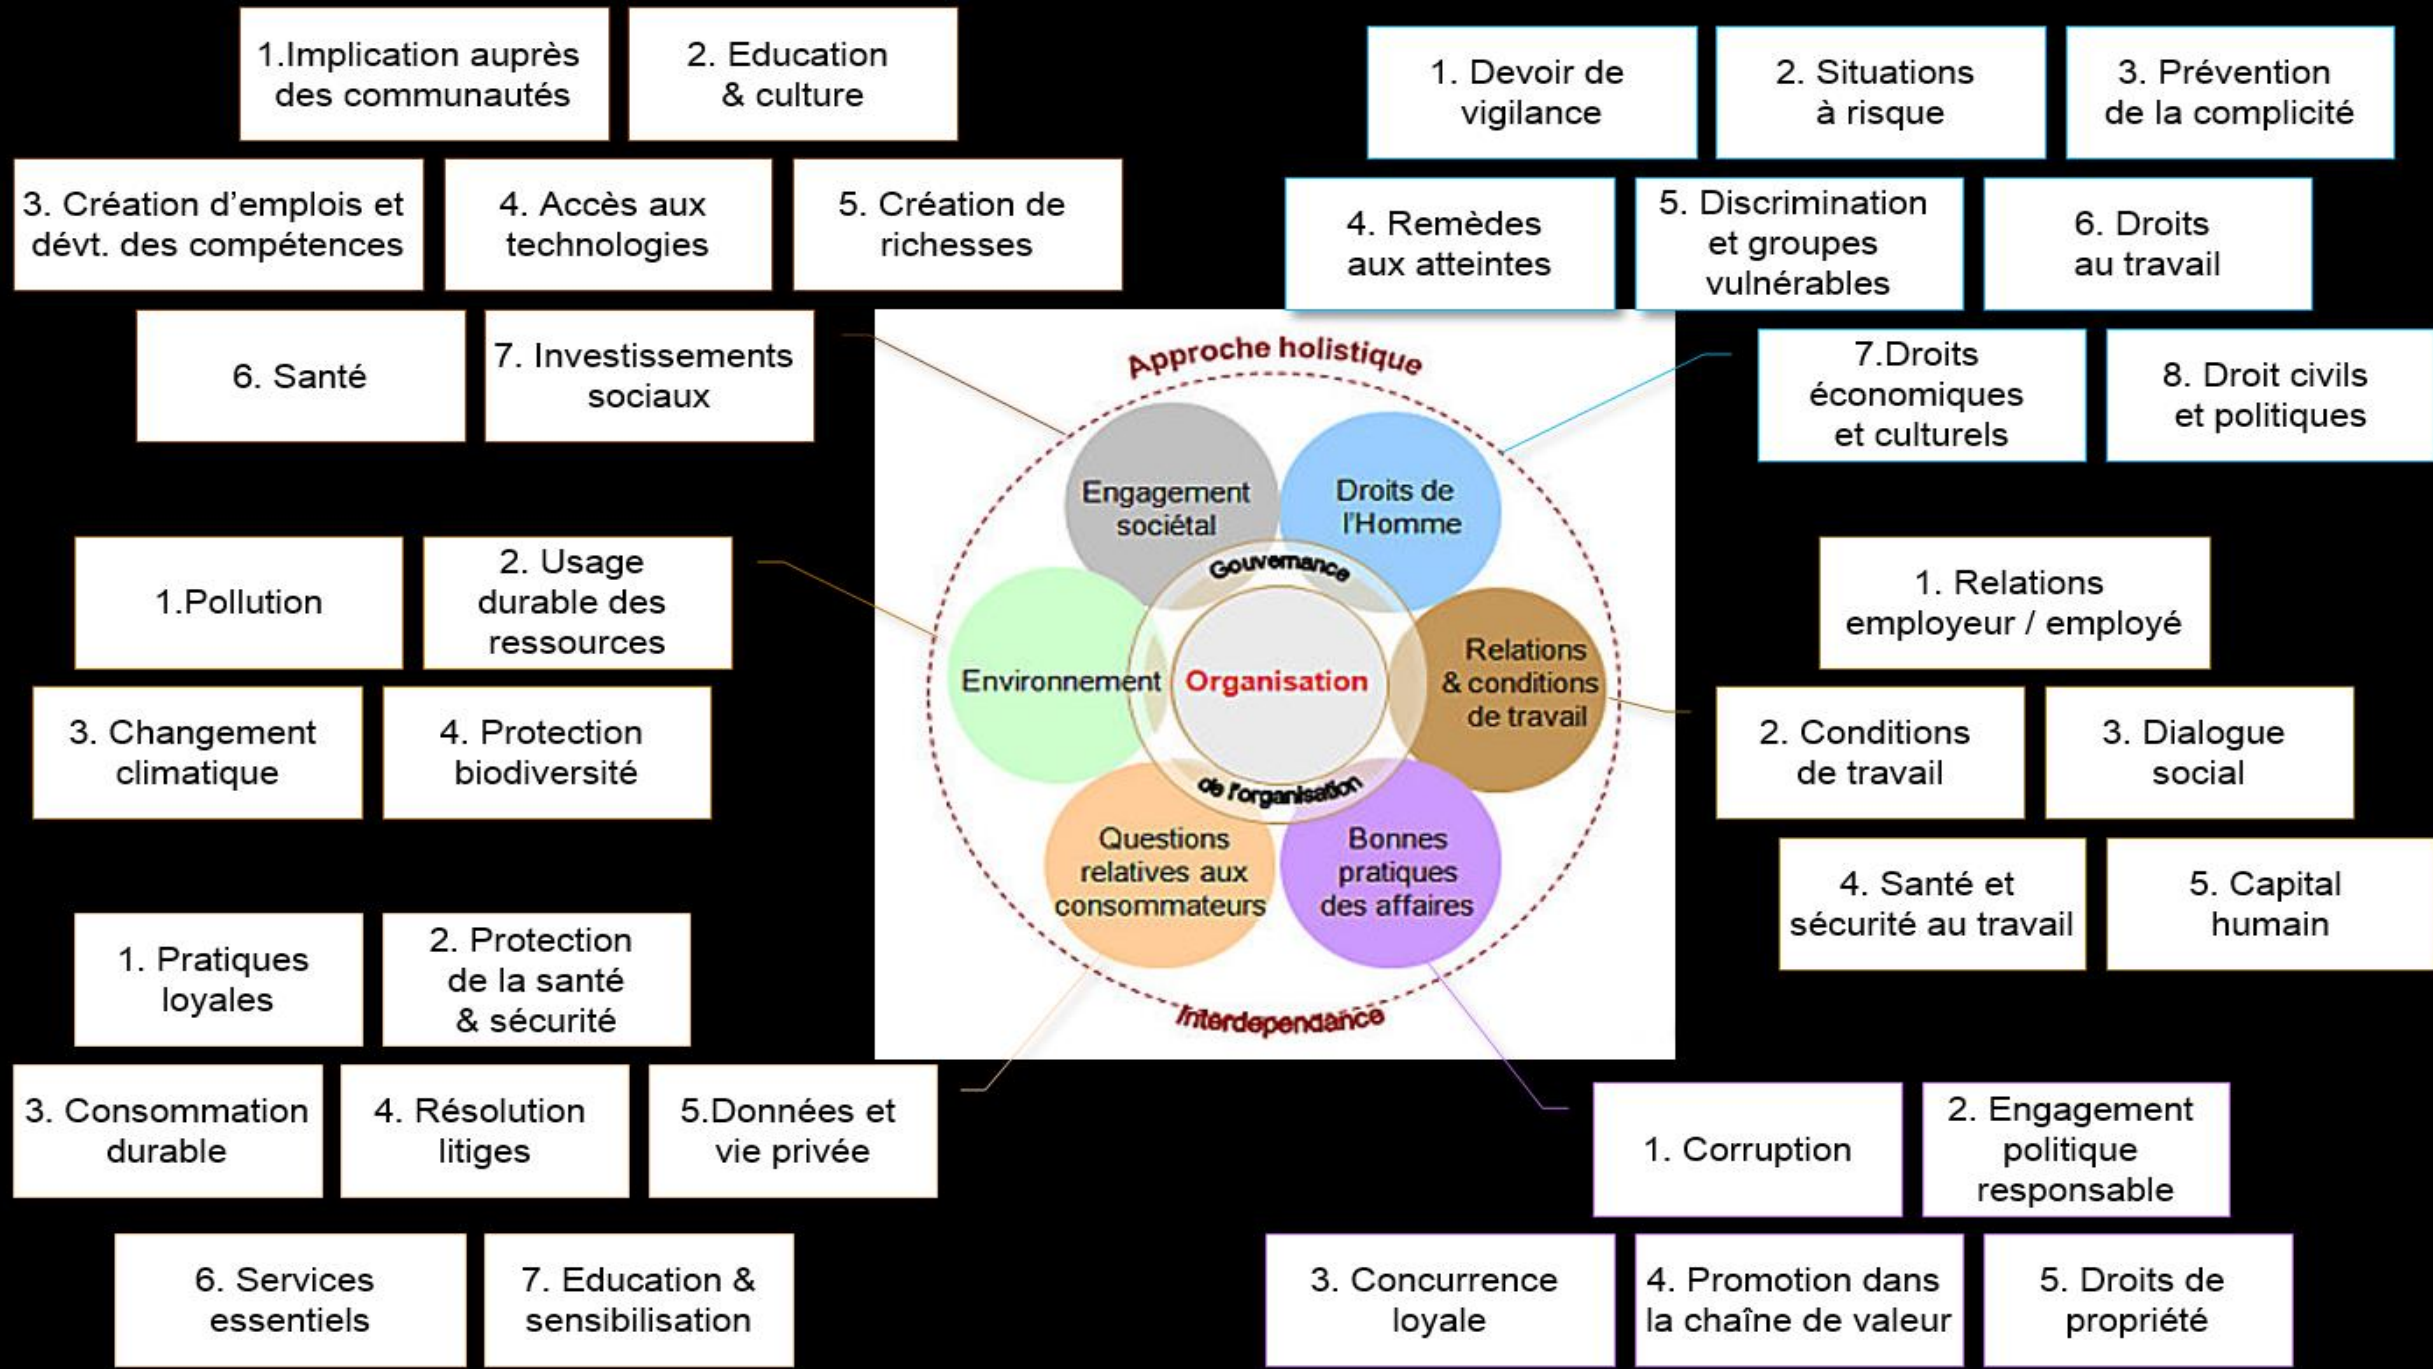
1.Implication auprès des communautés

2. Education & culture

3. Création d'emplois et dévt. des compétences

4. Accès aux technologies

5. Création de richesses

6. Santé

7. Investissements sociaux

1. Devoir de vigilance

2. Situations à risque

3. Prévention de la complicité

4. Remèdes aux atteintes

5. Discrimination et groupes vulnérables

6. Droits au travail

7.Droits économiques et culturels

8. Droit civils et politiques

Approche holistique

Engagement sociétal

Droits de l'Homme

Gouvernance

Environnement

Organisation

Relations & conditions de travail

de l'organisation

Questions relatives aux consommateurs

Bonnes pratiques des affaires

Interdependance

1.Pollution

2. Usage durable des ressources

3. Changement climatique

4. Protection biodiversité

1. Relations employeur / employé

2. Conditions de travail

3. Dialogue social

4. Santé et sécurité au travail

5. Capital humain

1. Pratiques loyales

2. Protection de la santé & sécurité

3. Consommation durable

4. Résolution litiges

5.Données et vie privée

6. Services essentiels

7. Education & sensibilisation

1. Corruption

2. Engagement politique responsable

3. Concurrence loyale

4. Promotion dans la chaîne de valeur

5. Droits de propriété